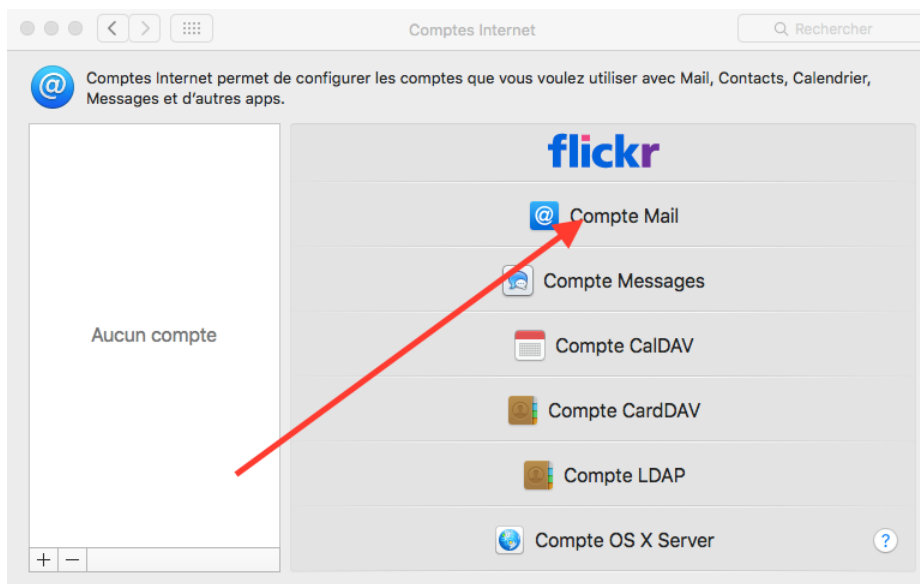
Comptes Internet

Rechercher

Comptes Internet permet de configurer les comptes que vous voulez utiliser avec Mail, Contacts, Calendrier, Messages et d'autres apps.

Aucun compte

+ −

flickr

Compte Mail

Compte Messages

Compte CalDAV

Compte CardDAV

Compte LDAP

Compte OS X Server

?